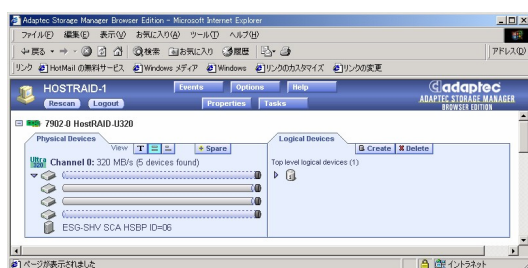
Adaptec Storage Manager Browser Edition - Microsoft Internet Explorer

ファイル(F) 編集(E) 表示(V) お気に入り(A) ツール(T) ヘルプ(H)

戻る 検索 お気に入り 履歴

アドレス(D)

リンク HotMail の無料サービス Windows メディア Windows リンクのカスタマイズ リンクの変更

HOSTRAID-1

Rescan Logout

Events Options Help

Properties Tasks

adaptec
ADAPTEC STORAGE MANAGER
BROWSER EDITION

7902.0 HostRAID-U320

Physical Devices

View T

+ Spare

Ultra 320 Channel 0: 320 MB/s (5 devices found)

ESG-SHV SCA HSBP ID=06

Logical Devices

Create Delete

Top level logical devices (1)

ページが表示されました

イントラネット